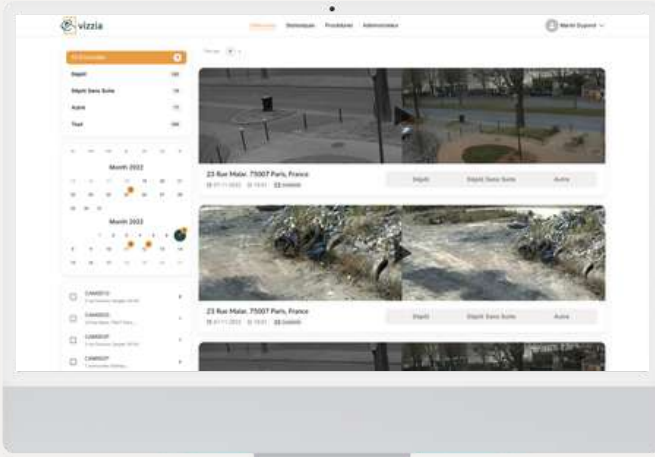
vizzia

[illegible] Statistiques Procédures Administrateur

Martin Dupond

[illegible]

Dépôt 120

Dépôt Sans Suite 74

Autre 11

Test 100

March 2022

April 2022

CAM0010 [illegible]

CAM0003 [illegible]

CAM0007 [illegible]

CAM0027 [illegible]

23 Rue Malar, 75007 Paris, France
07-11-2022 19:01 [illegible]

Dépôt Dépôt Sans Suite Autre

23 Rue Malar, 75007 Paris, France
07-11-2022 19:01 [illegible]

Dépôt Dépôt Sans Suite Autre